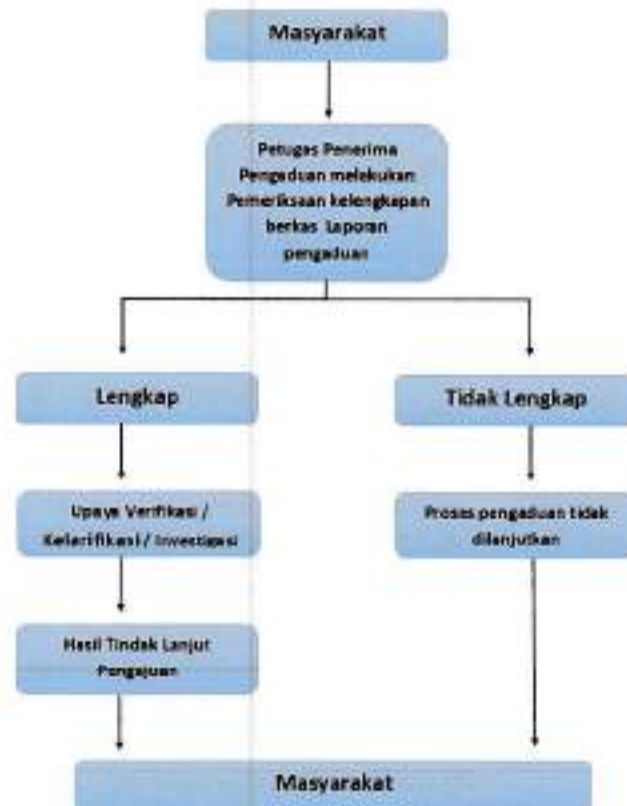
Masyarakat

Petugas Penerima Pengaduan melakukan Pemeriksaan kelengkapan berkas Laporan pengaduan

Lengkap

Tidak Lengkap

Upaya Verifikasi / Kelarifikasi / Investigasi

Proses pengaduan tidak dilanjutkan

Hasil Tindak Lanjut Pengajuan

Masyarakat